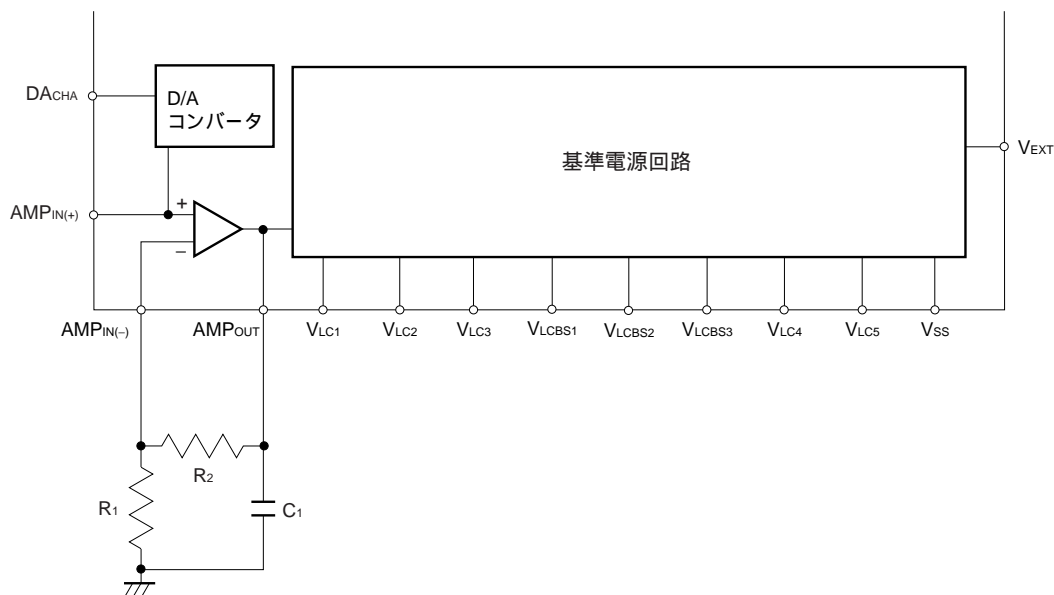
DA$_{CHA}$

D/A コンバータ

基準電源回路

V$_{EXT}$

AMP$_{IN(+)}$

+

−

AMP$_{IN(-)}$

AMP$_{OUT}$

V$_{LC1}$

V$_{LC2}$

V$_{LC3}$

V$_{LCBS1}$

V$_{LCBS2}$

V$_{LCBS3}$

V$_{LC4}$

V$_{LC5}$

V$_{SS}$

R$_{2}$

R$_{1}$

C$_{1}$